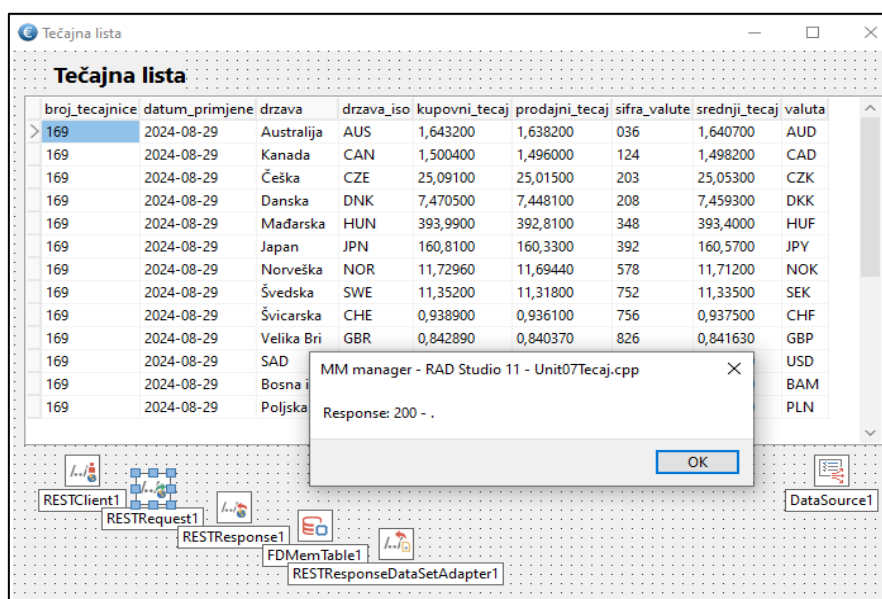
Tečajna lista

Tečajna lista

| broj_tecajnice | datum_primjene | drzava | drzava_iso | kupovni_tecaj | prodajni_tecaj | sifra_valute | srednji_tecaj | valuta |
|---|---|---|---|---|---|---|---|---|
| 169 | 2024-08-29 | Australija | AUS | 1,643200 | 1,638200 | 036 | 1,640700 | AUD |
| 169 | 2024-08-29 | Kanada | CAN | 1,500400 | 1,496000 | 124 | 1,498200 | CAD |
| 169 | 2024-08-29 | Češka | CZE | 25,09100 | 25,01500 | 203 | 25,05300 | CZK |
| 169 | 2024-08-29 | Danska | DNK | 7,470500 | 7,448100 | 208 | 7,459300 | DKK |
| 169 | 2024-08-29 | Mađarska | HUN | 393,9900 | 392,8100 | 348 | 393,4000 | HUF |
| 169 | 2024-08-29 | Japan | JPN | 160,8100 | 160,3300 | 392 | 160,5700 | JPY |
| 169 | 2024-08-29 | Norveška | NOR | 11,72960 | 11,69440 | 578 | 11,71200 | NOK |
| 169 | 2024-08-29 | Švedska | SWE | 11,35200 | 11,31800 | 752 | 11,33500 | SEK |
| 169 | 2024-08-29 | Švicarska | CHE | 0,938900 | 0,936100 | 756 | 0,937500 | CHF |
| 169 | 2024-08-29 | Velika Bri | GBR | 0,842890 | 0,840370 | 826 | 0,841630 | GBP |
| 169 | 2024-08-29 | SAD | | | | | | USD |
| 169 | 2024-08-29 | Bosna i | | | | | | BAM |
| 169 | 2024-08-29 | Poljska | | | | | | PLN |

MM manager - RAD Studio 11 - Unit07Tecaj.cpp

Response: 200 - .

OK

RESTClient1
RESTRequest1
RESTResponse1
FDMemTable1
RESTResponseDataSetAdapter1
DataSource1